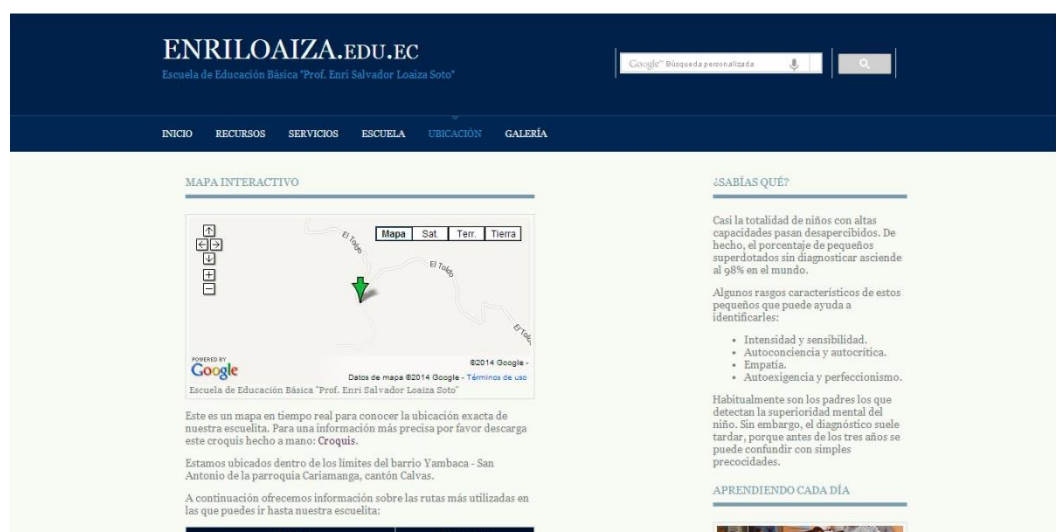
ENRILOAIZA.EDU.EC
Escuela de Educación Básica "Prof. Enri Salvador Loaiza Soto"

Google™ Búsqueda personalizada

INICIO RECURSOS SERVICIOS ESCUELA UBICACIÓN GALERÍA

MAPA INTERACTIVO

Mapa Sat. Terr. Tierra

El Toldo
El Toldo
El Toldo

POWERED BY Google
©2014 Google -
Datos de mapa ©2014 Google - Términos de uso
Escuela de Educación Básica "Prof. Enri Salvador Loaiza Soto"

Este es un mapa en tiempo real para conocer la ubicación exacta de nuestra escuelita. Para una información más precisa por favor descarga este croquis hecho a mano: Croquis.

Estamos ubicados dentro de los límites del barrio Yambaca - San Antonio de la parroquia Cariamanga, cantón Calvas.

A continuación ofrecemos información sobre las rutas más utilizadas en las que puedes ir hasta nuestra escuelita:

¿SABÍAS QUÉ?

Casi la totalidad de niños con altas capacidades pasan desapercibidos. De hecho, el porcentaje de pequeños superdotados sin diagnosticar asciende al 98% en el mundo.

Algunos rasgos característicos de estos pequeños que puede ayuda a identificarles:

- Intensidad y sensibilidad.
- Autoconciencia y autocrítica.
- Empatía.
- Autoexigencia y perfeccionismo.

Habitualmente son los padres los que detectan la superioridad mental del niño. Sin embargo, el diagnóstico suele tardar, porque antes de los tres años se puede confundir con simples precocidades.

APRENDIENDO CADA DÍA